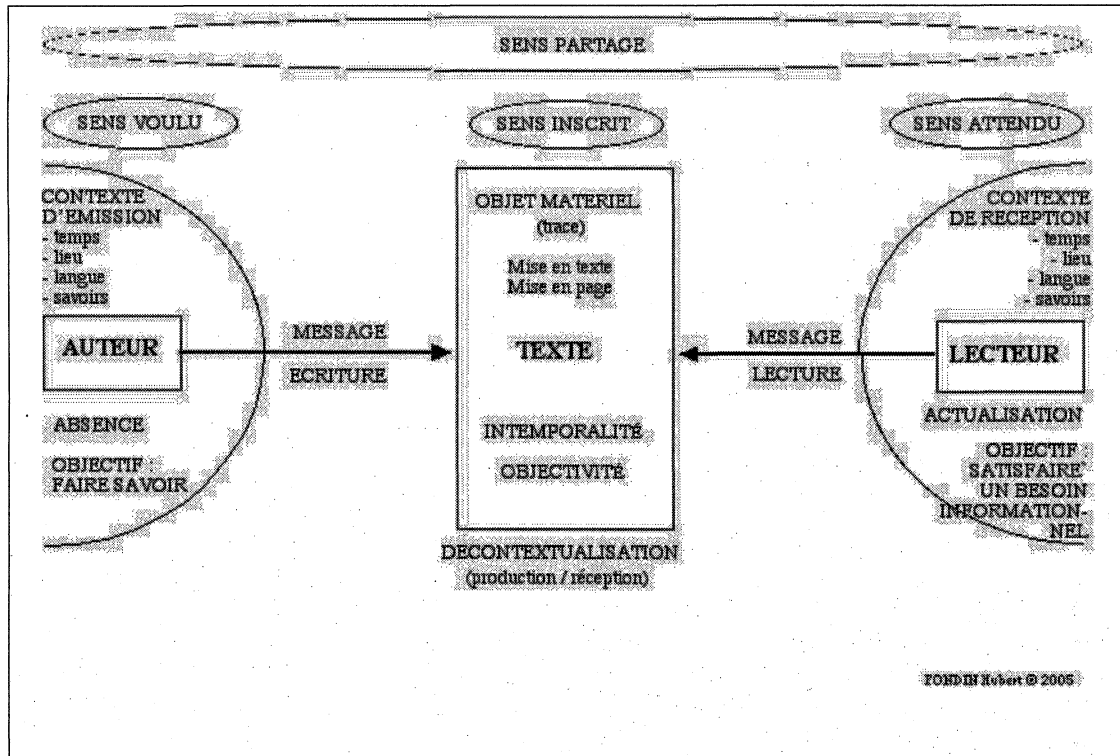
SENS PARTAGE

SENS VOULU

SENS INSCRIT

SENS ATTENDU

CONTEXTE D'EMISSION
- temps
- lieu
- langue
- savoirs

AUTEUR

ABSENCE

OBJECTIF : FAIRE SAVOIR

MESSAGE

ECRITURE

OBJET MATERIEL
(trace)

Mise en texte
Mise en page

TEXTE

INTEMPORALITE

OBJECTIVITE

DECONTEXTUALISATION
(production / réception)

MESSAGE

LECTURE

CONTEXTE DE RECEPTION
- temps
- lieu
- langue
- savoirs

LECTEUR

ACTUALISATION

OBJECTIF : SATISFAIRE UN BESOIN INFORMATIONNEL

FONDIN Hubert © 2005